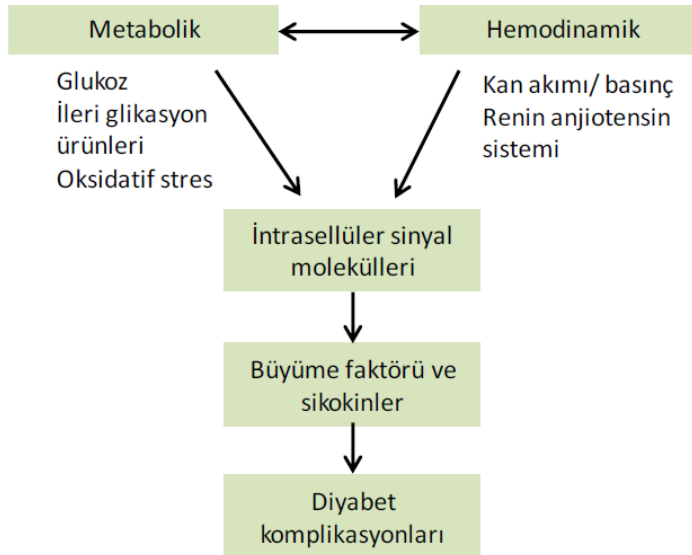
Metabolik

Hemodinamik

Glukoz
İleri glikasyon ürünleri
Oksidatif stres

Kan akımı/ basınç
Renin anjiotensin sistemi

İntrasellüler sinyal molekülleri

Büyüme faktörü ve sikokinler

Diyabet komplikasyonları